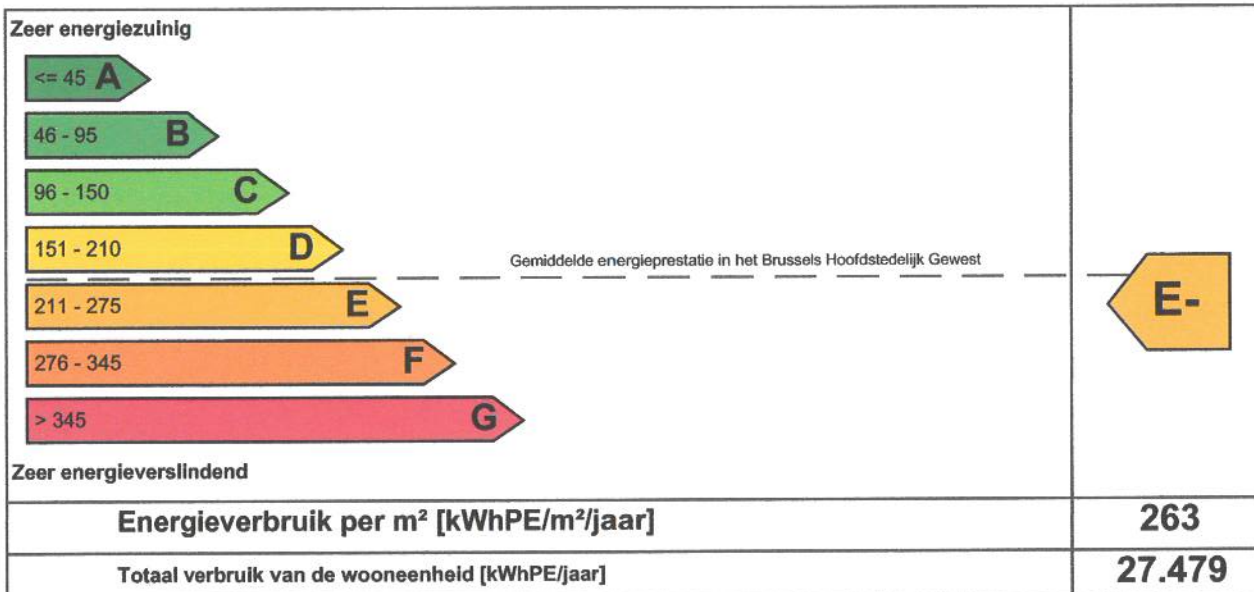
Zeer energiezuinig

<= 45 A

46 - 95 B

96 - 150 C

151 - 210 D

Gemiddelde energieprestatie in het Brussels Hoofdstedelijk Gewest

211 - 275 E

276 - 345 F

> 345 G

Zeer energieverslindend

E-

| Energieverbruik per m² [kWhPE/m²/jaar] | 263 |
|---|---|
| Totaal verbruik van de wooneenheid [kWhPE/jaar] | 27.479 |